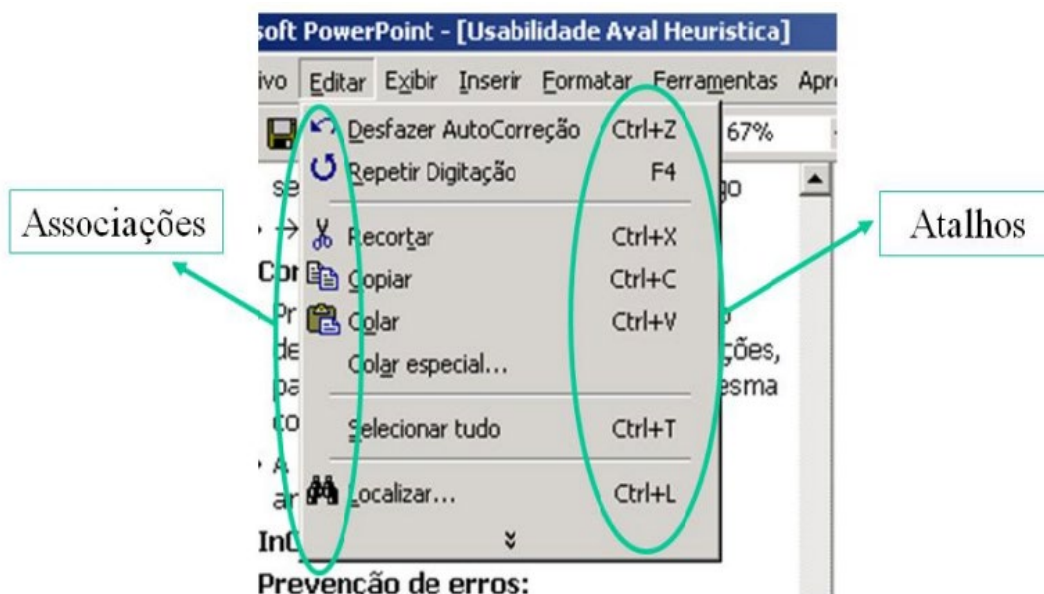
soft PowerPoint - [Usabilidade Aval Heuristica]

ivo Editar Exibir Inserir Formatar Ferramentas Apr

Desfazer AutoCorreção Ctrl+Z
Repetir Digitação F4
Recortar Ctrl+X
Copiar Ctrl+C
Colar Ctrl+V
Colar especial...
Selecionar tudo Ctrl+T
Localizar... Ctrl+L

67%

se go
Cor
Pr
de ções,
pa esma
co
A
ar
In
Prevencão de erros:

Associações

Atalhos